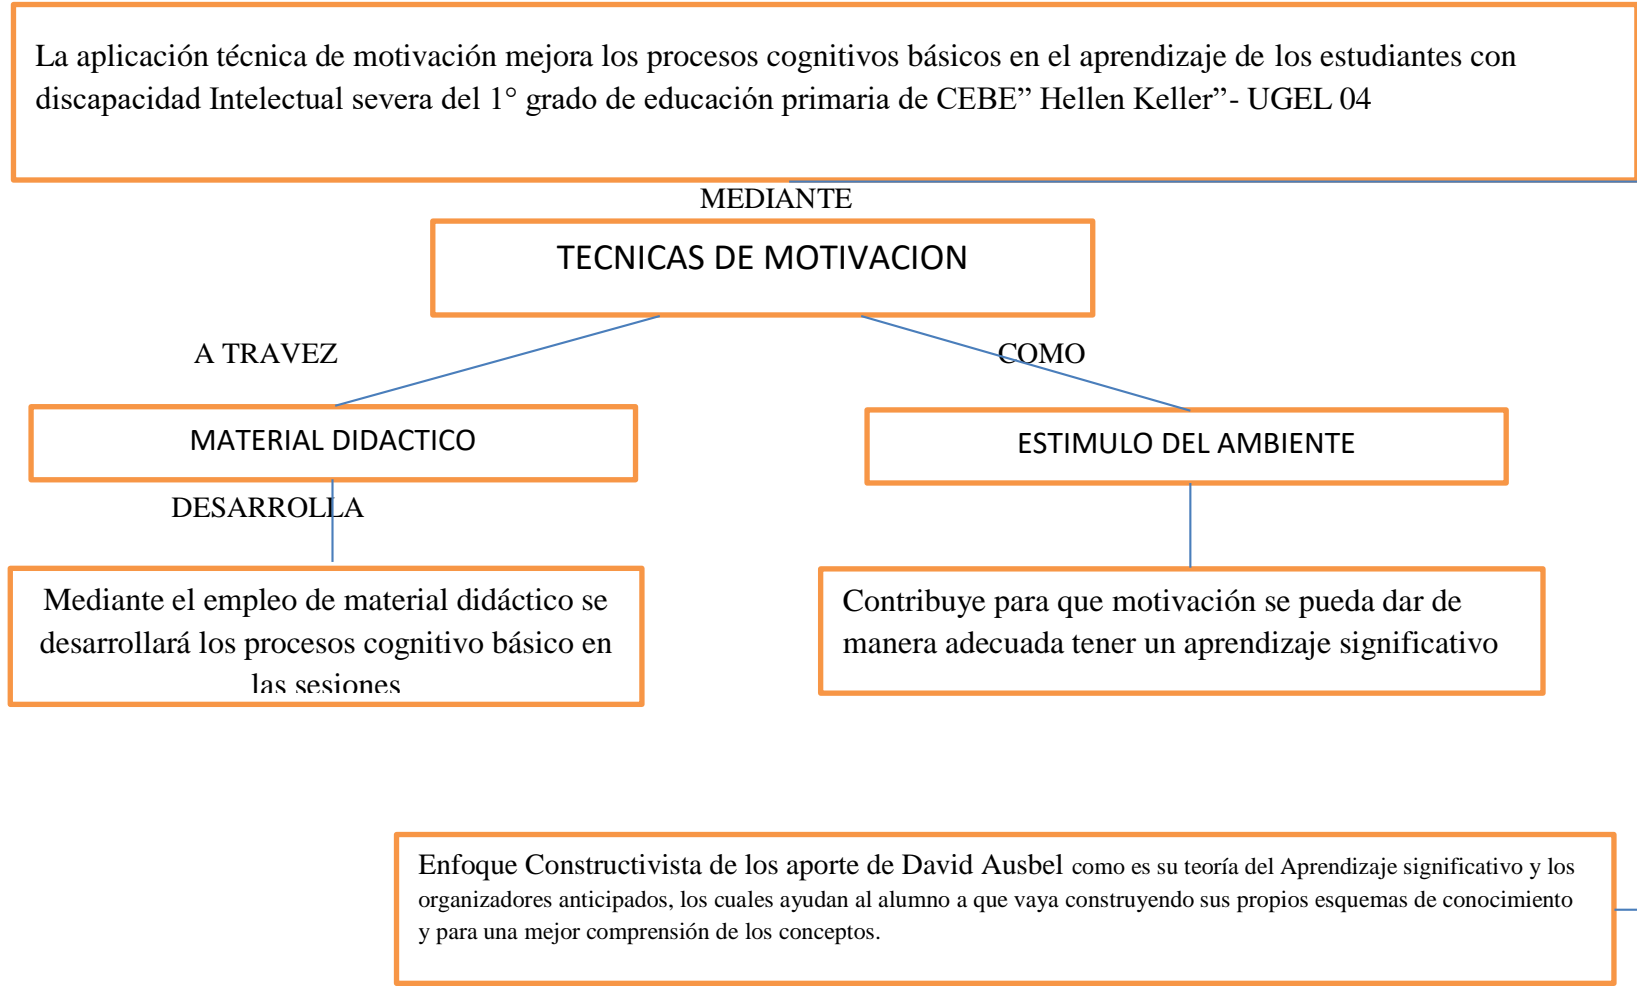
La aplicación técnica de motivación mejora los procesos cognitivos básicos en el aprendizaje de los estudiantes con discapacidad Intelectual severa del 1° grado de educación primaria de CEBE" Hellen Keller"- UGEL 04

MEDIANTE

TECNICAS DE MOTIVACION

A TRAVEZ

COMO

MATERIAL DIDACTICO

ESTIMULO DEL AMBIENTE

DESARROLLA

Mediante el empleo de material didáctico se desarrollará los procesos cognitivo básico en las sesiones

Contribuye para que motivación se pueda dar de manera adecuada tener un aprendizaje significativo

Enfoque Constructivista de los aporte de David Ausbel como es su teoría del Aprendizaje significativo y los organizadores anticipados, los cuales ayudan al alumno a que vaya construyendo sus propios esquemas de conocimiento y para una mejor comprensión de los conceptos.